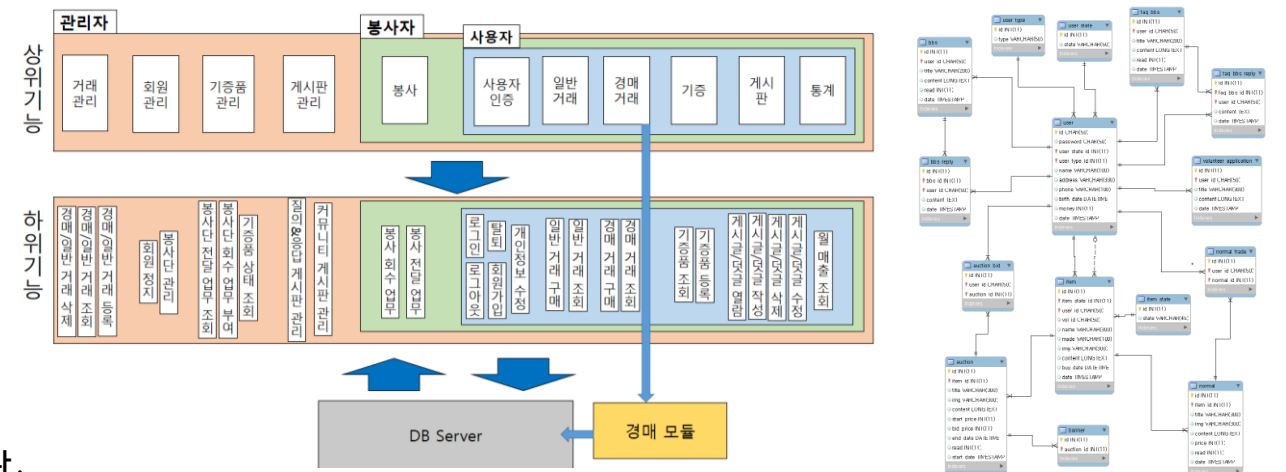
상위기능

관리자

거래관리

회원관리

기증품관리

게시판관리

봉사자

봉사

사용자

사용자인증

일반거래

경매거래

기증

게시판

통계

하위기능

경매/일반거래삭제

경매/일반거래조회

경매/일반거래등록

회원정지

봉사단관리

봉사단전달업무조회

봉사단회수업무부여

기증품상태조회

질의&응답게시판관리

커뮤니티게시판관리

봉사회수업무

봉사전달업무

로그인

로그아웃

탈퇴

회원가입

개인정보수정

일반거래구매

일반거래조회

경매거래구매

경매거래조회

기증품조회

기증품등록

게시글/댓글열람

게시글/댓글작성

게시글/댓글삭제

게시글/댓글수정

월매출조회

DB Server

경매 모듈

user type

id INT(11)

type VARCHAR(50)

user state

id INT(11)

state VARCHAR(50)

faq bbs

id INT(11)

user id CHAR(50)

title VARCHAR(200)

content LONGTEXT

read INT(11)

date TIMESTAMP

bbs

id INT(11)

user id CHAR(50)

title VARCHAR(200)

content LONGTEXT

read INT(11)

date TIMESTAMP

faq bbs reply

id INT(11)

faq bbs id INT(11)

user id CHAR(50)

content TEXT

date TIMESTAMP

user

id CHAR(50)

password CHAR(50)

user state id INT(11)

user type id INT(11)

name VARCHAR(50)

address VARCHAR(200)

phone VARCHAR(50)

birth date DATE

money INT(11)

date TIMESTAMP

bbs reply

id INT(11)

bbs id INT(11)

user id CHAR(50)

content TEXT

date TIMESTAMP

volunteer application

id INT(11)

user id CHAR(50)

title VARCHAR(200)

content LONGTEXT

date TIMESTAMP

auction bid

id INT(11)

user id CHAR(50)

auction id INT(11)

item

id INT(11)

item state id INT(11)

user id CHAR(50)

vol id CHAR(50)

name VARCHAR(100)

made VARCHAR(100)

img VARCHAR(200)

content LONGTEXT

buy date DATETIME

date TIMESTAMP

normal trade

id INT(11)

user id CHAR(50)

normal id INT(11)

item state

id INT(11)

state VARCHAR(50)

auction

id INT(11)

item id INT(11)

title VARCHAR(200)

img VARCHAR(200)

content LONGTEXT

start price INT(11)

bid price INT(11)

end date DATETIME

read INT(11)

start date TIMESTAMP

banner

id INT(11)

auction id INT(11)

normal

id INT(11)

item id INT(11)

title VARCHAR(200)

img VARCHAR(200)

content LONGTEXT

price INT(11)

read INT(11)

date TIMESTAMP

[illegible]다.